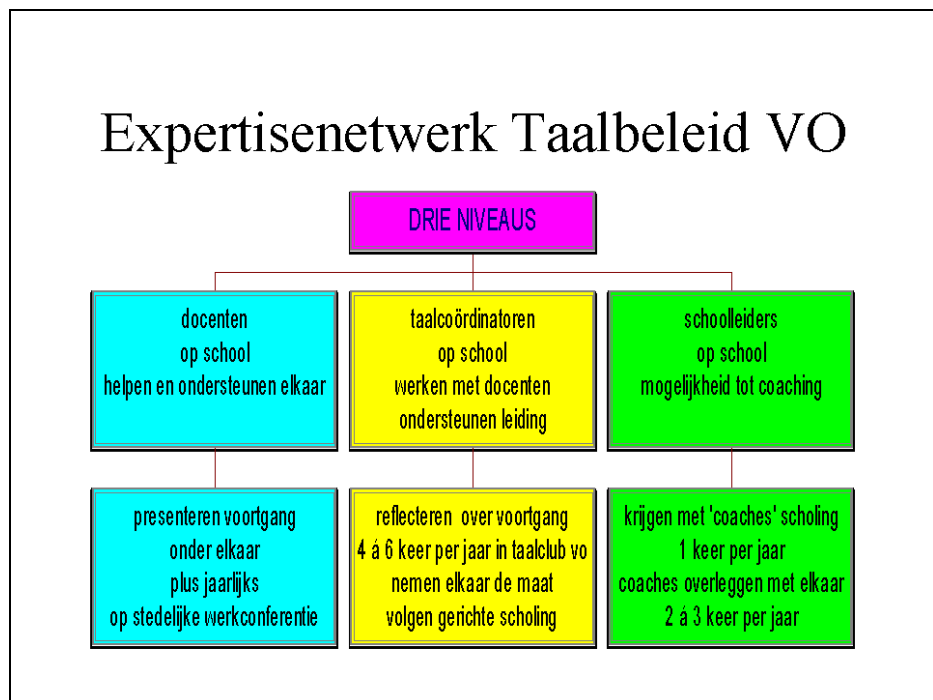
Expertisenetwerk Taalbeleid VO

DRIE NIVEAUS

docenten
op school
helpen en ondersteunen elkaar

taalcoördinatoren
op school
werken met docenten
ondersteunen leiding

schoolleiders
op school
mogelijkheid tot coaching

presenteren voortgang
onder elkaar
plus jaarlijks
op stedelijke werkconferentie

reflecteren over voortgang
4 á 6 keer per jaar in taalclub vo
nemen elkaar de maat
volgen gerichte scholing

krijgen met 'coaches' scholing
1 keer per jaar
coaches overleggen met elkaar
2 á 3 keer per jaar